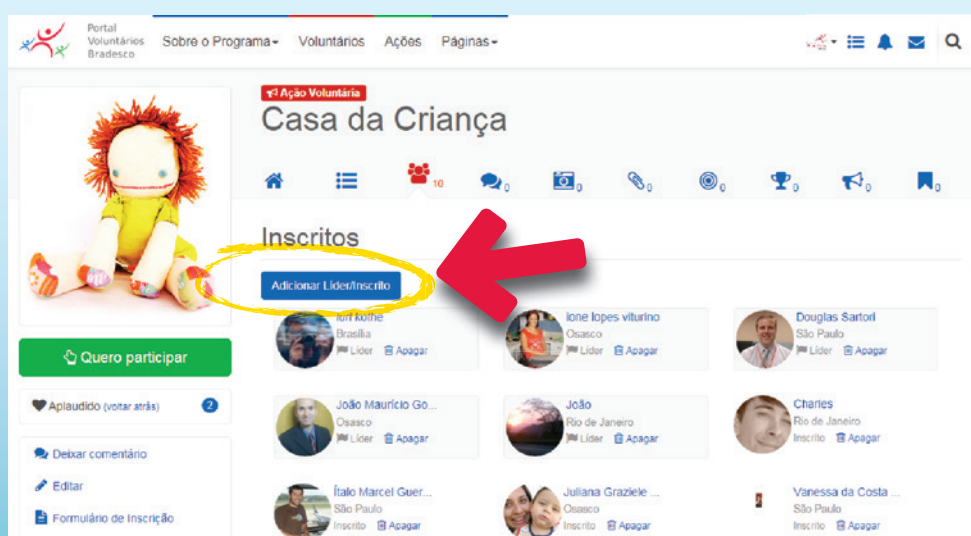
Portal Voluntários Bradesco

Sobre o Programa▾ Voluntários Ações Páginas▾

Ação Voluntária

Casa da Criança

10 0 0 0 0 0 0 0

Inscritos

Adicionar Líder/Inscrito

Quero participar

Aplaudido (voltar atrás) 2

Deixar comentário

Editar

Formulário de Inscrição

Iuri kolhe
Brasília
Líder Apagar

Ione lopes viturino
Osasco
Líder Apagar

Douglas Sartori
São Paulo
Líder Apagar

João Maurício Go...
Osasco
Líder Apagar

João
Rio de Janeiro
Líder Apagar

Charles
Rio de Janeiro
Inscrito Apagar

Ítalo Marcel Guer...
São Paulo
Inscrito Apagar

Juliana Graziele ...
Osasco
Inscrito Apagar

Vanessa da Costa ...
São Paulo
Inscrito Apagar